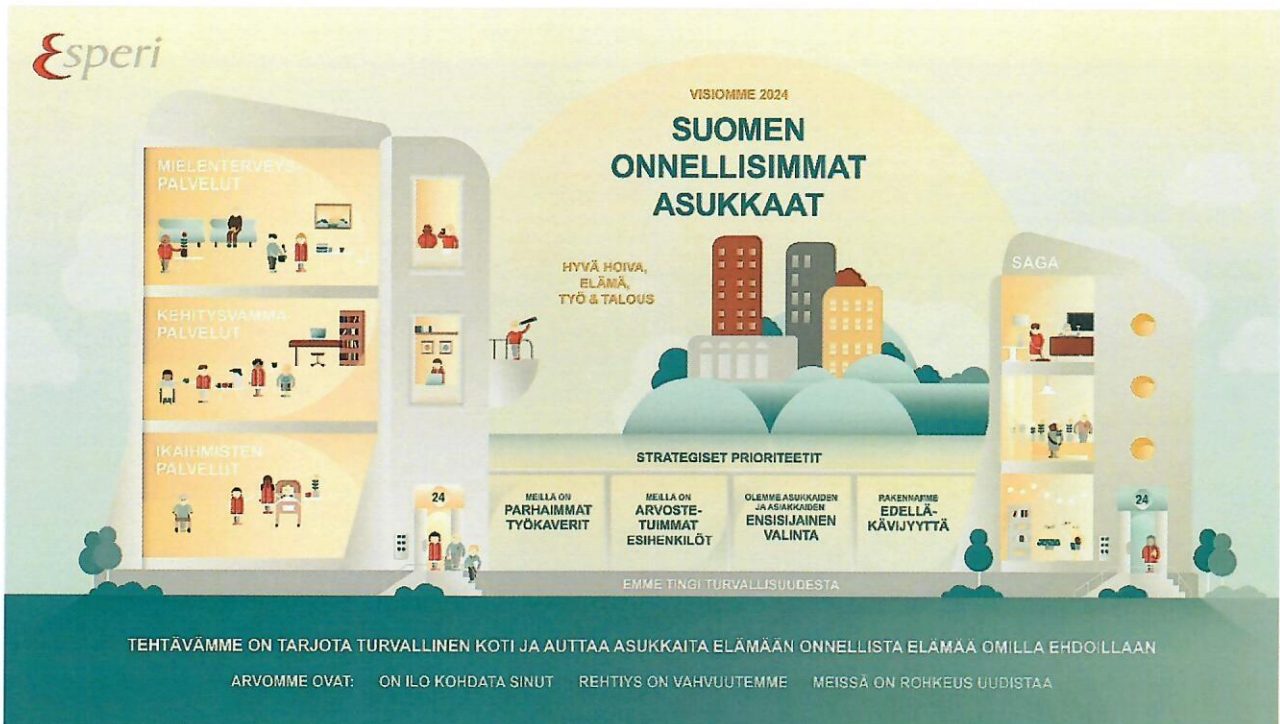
Esperi

VISIOMME 2024

SUOMEN ONNELLISIMMAT ASUKKAAT

MIELENTERVEYSPALVELUT

KEHITYSVAMMAPALVELUT

IKÄIHMISTEN PALVELUT

HYVÄ HOIVA, ELÄMÄ, TYÖ & TALOUS

SAGA

24

24

STRATEGISET PRIORITEETIT

MEILLÄ ON PARHAIMMAT TYÖKAVERIT

MEILLÄ ON ARVOSTETUIMMAT ESIHENKILÖT

OLEMME ASUKKAIDEN JA ASIAKKAIDEN ENSISIJAINEN VALINTA

RAKENNAMME EDELLÄKÄVIJYYTTÄ

EMME TINGI TURVALLISUUDESTA

TEHTÄVÄMME ON TARJOTA TURVALLINEN KOTI JA AUTTAA ASUKKAITA ELÄMÄÄN ONNELLISTA ELÄMÄÄ OMILLA EHDOILLAAN

ARVOMME OVAT: ON ILO KOHDATA SINUT REHTIYS ON VAHVUUTEMME MEISSÄ ON ROHKEUS UUDISTAA